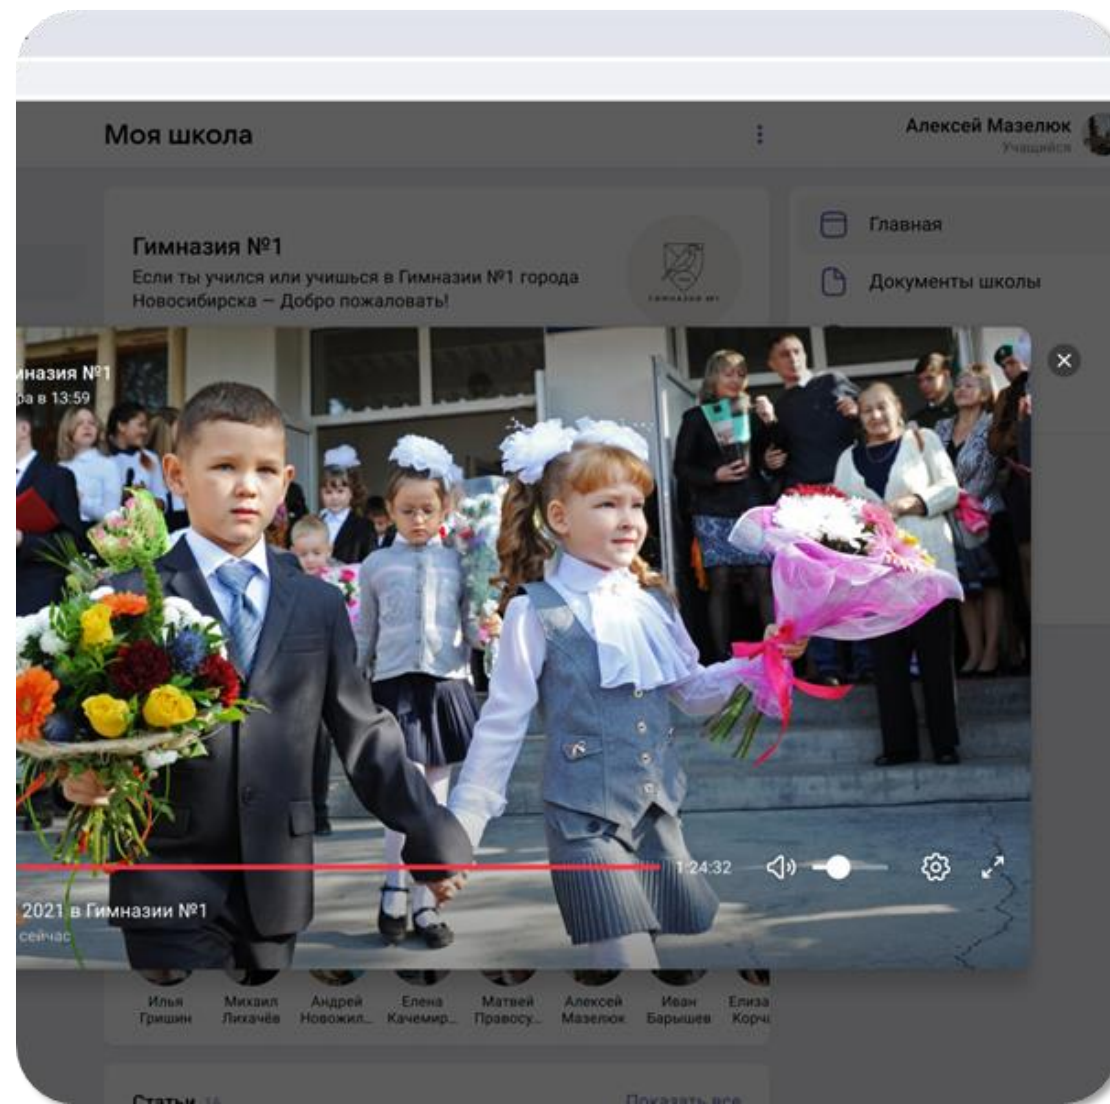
Моя школа

Алексей Мазелюк
Учащийся

Гимназия №1
Если ты учился или учишься в Гимназии №1 города Новосибирска — Добро пожаловать!

Главная

Документы школы

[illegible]назия №1
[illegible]ра в 13:59

1:24:32

2021 в Гимназии №1
сейчас

Илья Гришин

Михаил Лихачёв

Андрей Новожил...

Елена Качемир...

Матвей Правосу...

Алексей Мазелюк

Иван Барышев

Елиза Корч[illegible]

Статьи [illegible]

Показать все